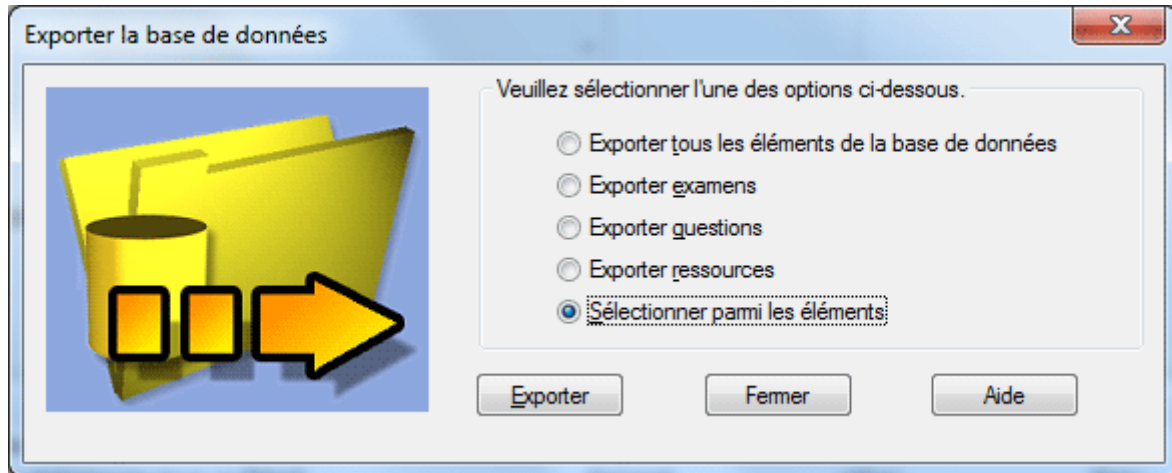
Exporter la base de données

Veuillez sélectionner l'une des options ci-dessous.

Exporter tous les éléments de la base de données

Exporter examens

Exporter questions

Exporter ressources

Sélectionner parmi les éléments

Exporter

Fermer

Aide